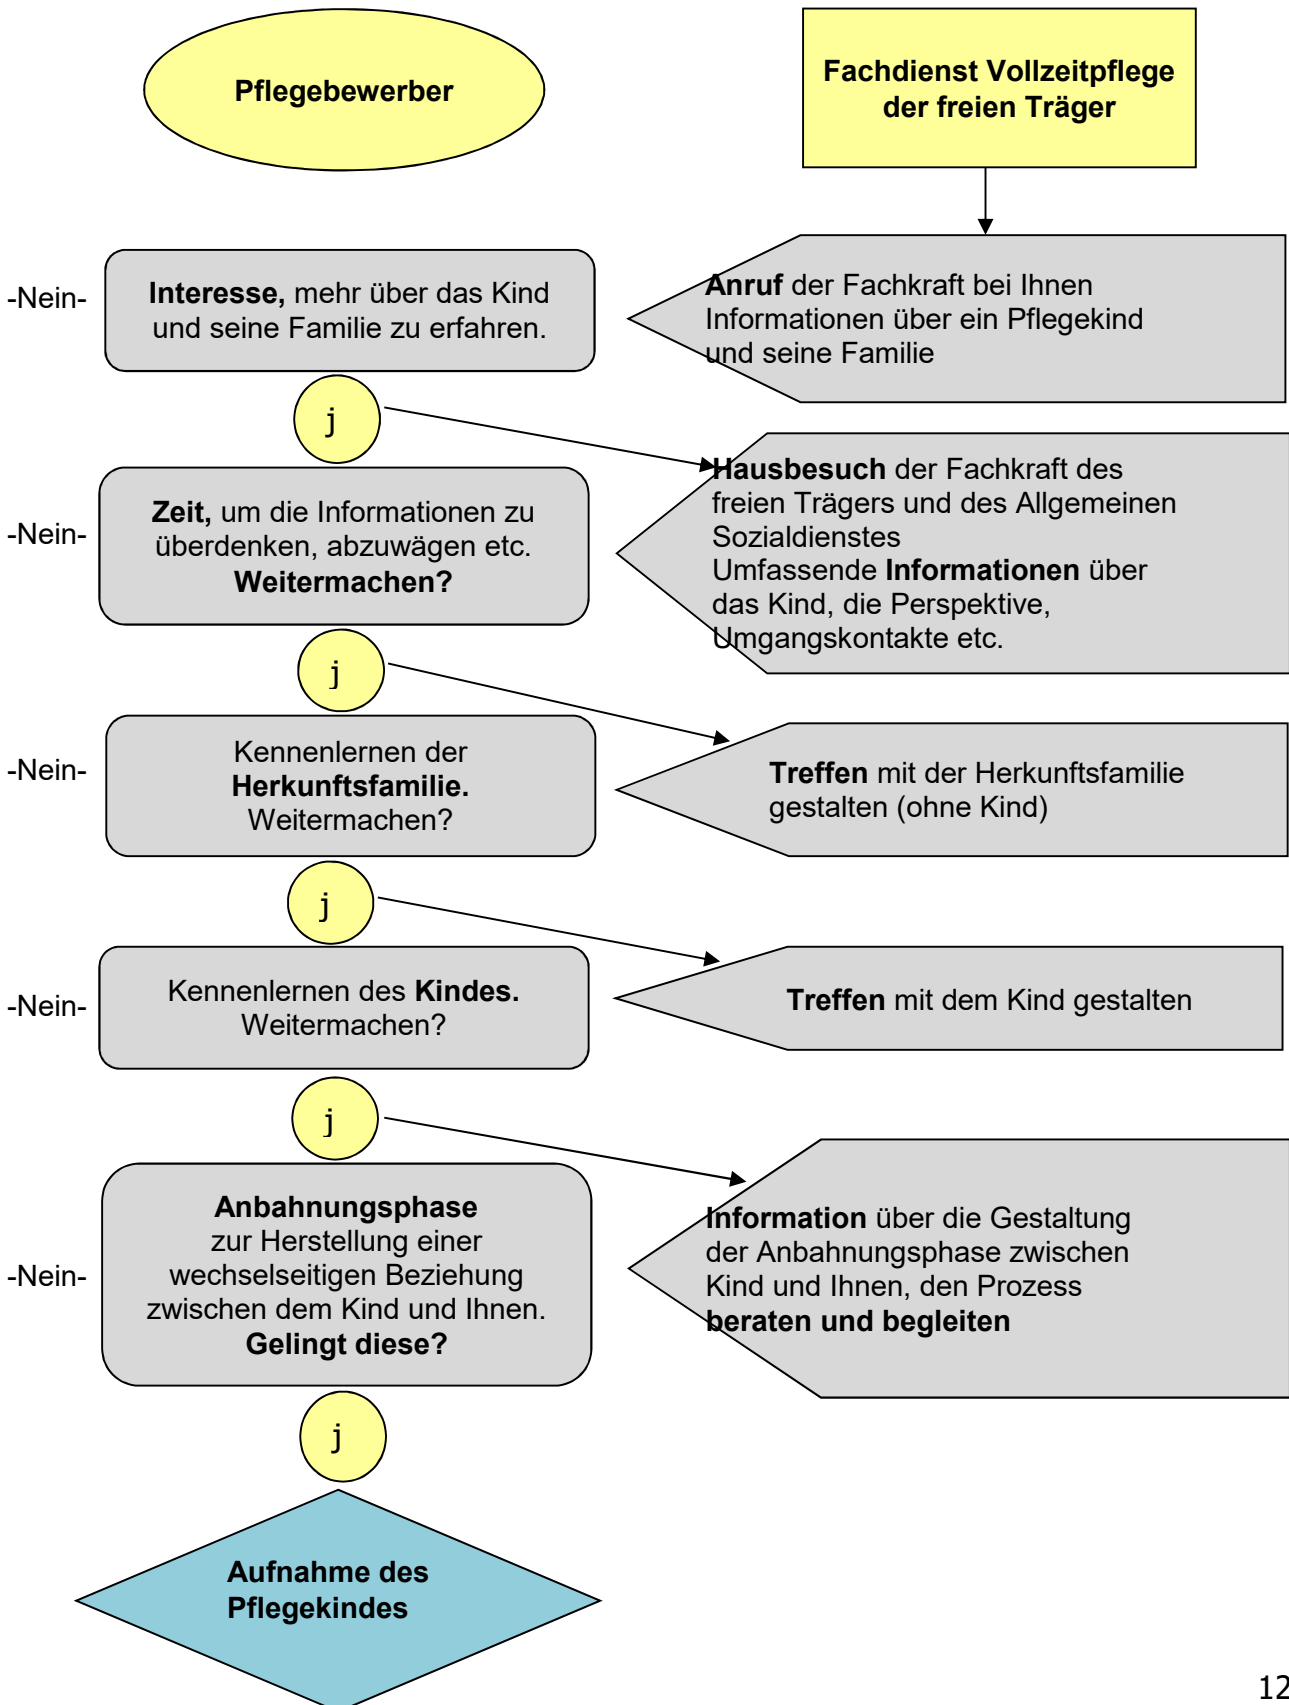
Pflegebewerber

Fachdienst Vollzeitpflege der freien Träger

-Nein-

Interesse, mehr über das Kind und seine Familie zu erfahren.

Anruf der Fachkraft bei Ihnen Informationen über ein Pflegekind und seine Familie

j

-Nein-

Zeit, um die Informationen zu überdenken, abzuwägen etc. Weitermachen?

Hausbesuch der Fachkraft des freien Trägers und des Allgemeinen Sozialdienstes
Umfassende Informationen über das Kind, die Perspektive, Umgangskontakte etc.

j

-Nein-

Kennenlernen der Herkunftsfamilie. Weitermachen?

Treffen mit der Herkunftsfamilie gestalten (ohne Kind)

j

-Nein-

Kennenlernen des Kindes. Weitermachen?

Treffen mit dem Kind gestalten

j

-Nein-

Anbahnungsphase zur Herstellung einer wechselseitigen Beziehung zwischen dem Kind und Ihnen. Gelingt diese?

Information über die Gestaltung der Anbahnungsphase zwischen Kind und Ihnen, den Prozess beraten und begleiten

j

Aufnahme des Pflegekindes

12